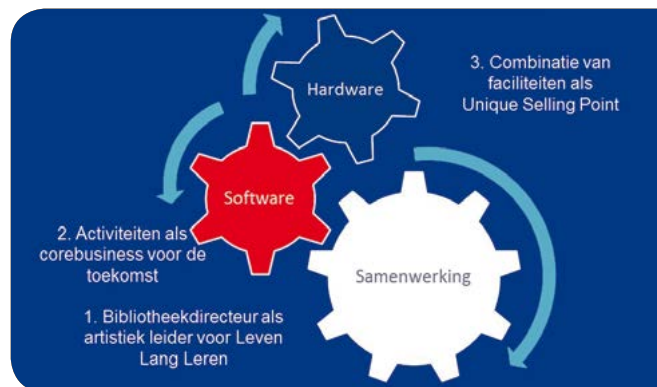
Hardware

3. Combinatie van faciliteiten als Unique Selling Point

Software

2. Activiteiten als corebusiness voor de toekomst

Samenwerking

1. Bibliotheekdirecteur als artistiek leider voor Leven Lang Leren